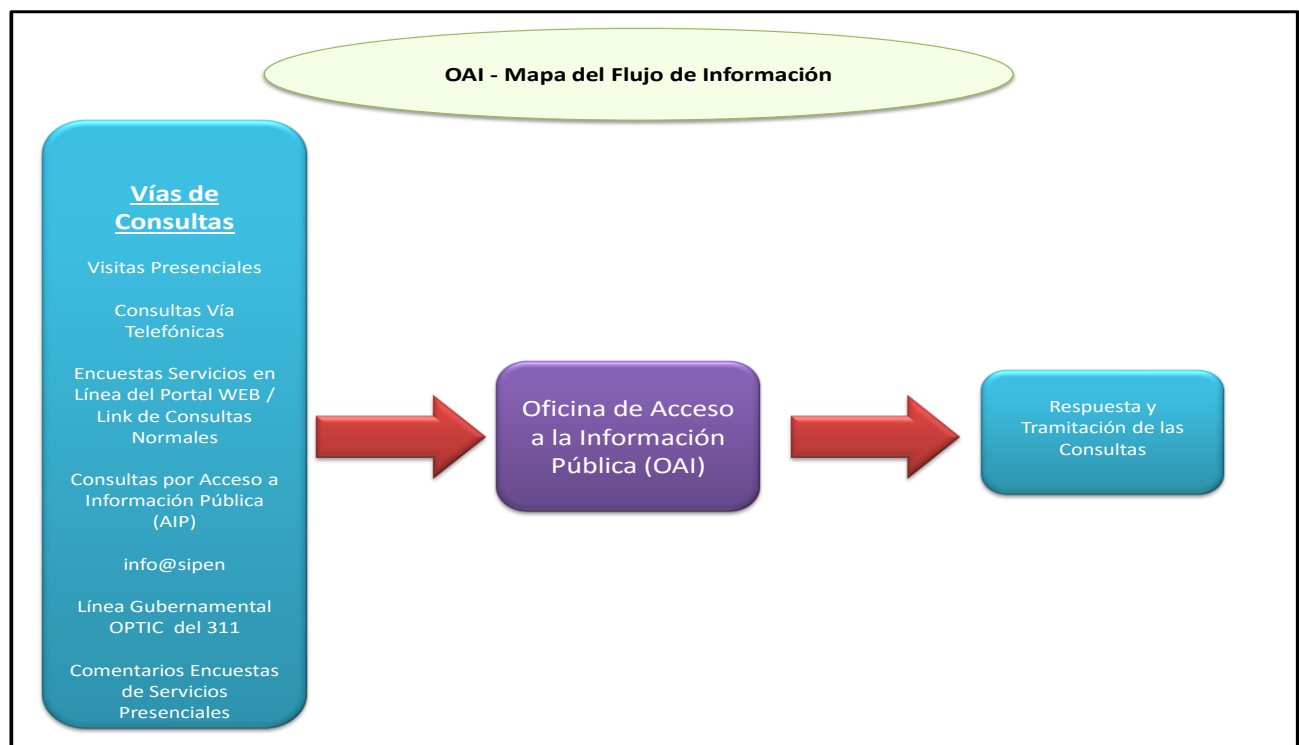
OAI - Mapa del Flujo de Información

Vías de Consultas

Visitas Presenciales

Consultas Vía Telefónicas

Encuestas Servicios en Línea del Portal WEB / Link de Consultas Normales

Consultas por Acceso a Información Pública (AIP)

info@sipen

Línea Gubernamental OPTIC del 311

Comentarios Encuestas de Servicios Presenciales

Oficina de Acceso a la Información Pública (OAI)

Respuesta y Tramitación de las Consultas